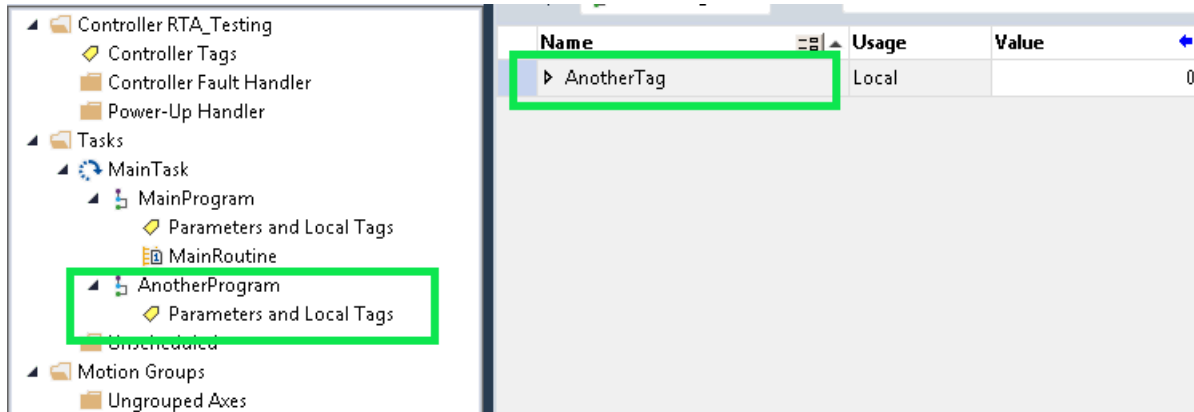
Controller RTA_Testing
Controller Tags
Controller Fault Handler
Power-Up Handler
Tasks
MainTask
MainProgram
Parameters and Local Tags
MainRoutine
AnotherProgram
Parameters and Local Tags
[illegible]
Motion Groups
Ungrouped Axes

| Name | Usage | Value |
|---|---|---|
| AnotherTag | Local | 0 |